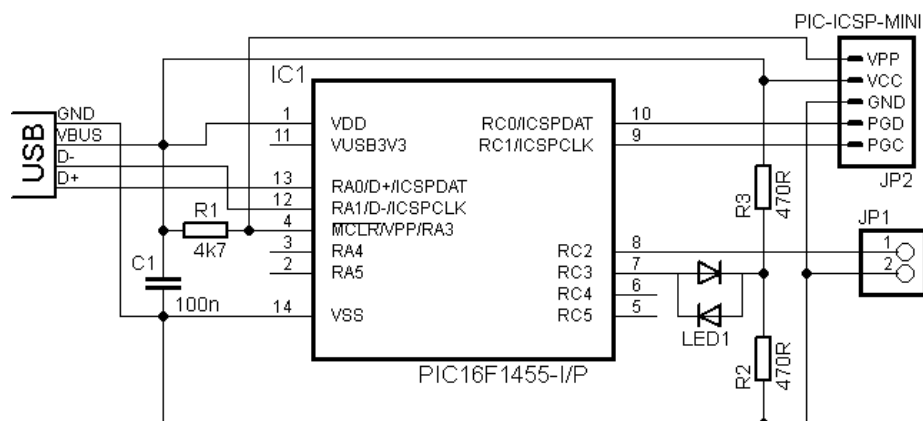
PIC-ICSP-MINI
VPP
VCC
GND
PGD
PGC
JP2
IC1
USB
GND
VBUS
D-
D+
1
VDD
11
VUSB3V3
13
RA0/D+/ICSPDAT
12
RA1/D-/ICSPCLK
4
MCLR/VPP/RA3
3
RA4
2
RA5
14
VSS
RC0/ICSPDAT
10
RC1/ICSPCLK
9
RC2
8
RC3
7
RC4
6
RC5
5
R1
4k7
C1
100n
R3
470R
JP1
1
2
LED1
R2
470R
PIC16F1455-I/P